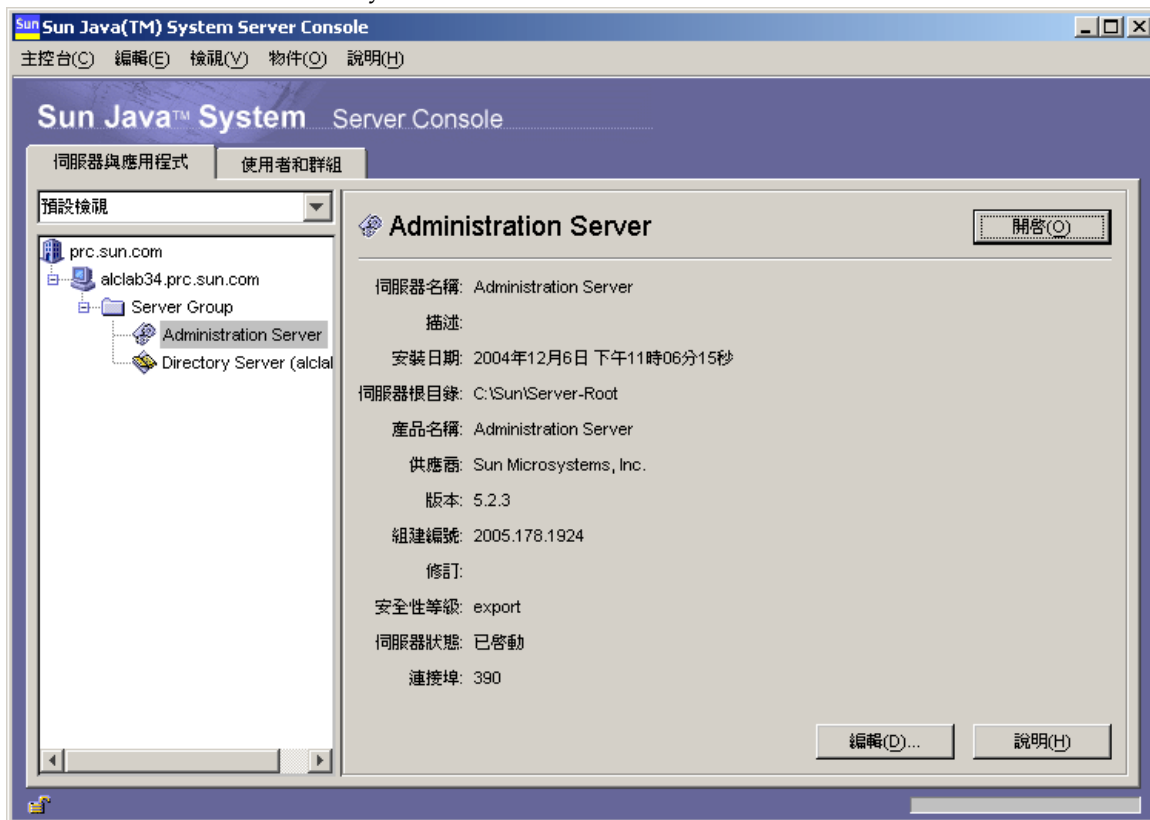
Sun Sun Java(TM) System Server Console

主控台(C) 編輯(E) 檢視(V) 物件(O) 說明(H)

Sun Java™ System Server Console

伺服器與應用程式 使用者和群組

預設檢視

prc.sun.com
alclab34.prc.sun.com
Server Group
Administration Server
Directory Server (alclal

Administration Server

開啓(O)

伺服器名稱: Administration Server
描述:
安裝日期: 2004年12月6日 下午11時06分15秒
伺服器根目錄: C:\Sun\Server-Root
產品名稱: Administration Server
供應商: Sun Microsystems, Inc.
版本: 5.2.3
組建編號: 2005.178.1924
修訂:
安全性等級: export
伺服器狀態: 已啓動
連接埠: 390

編輯(D)... 說明(H)